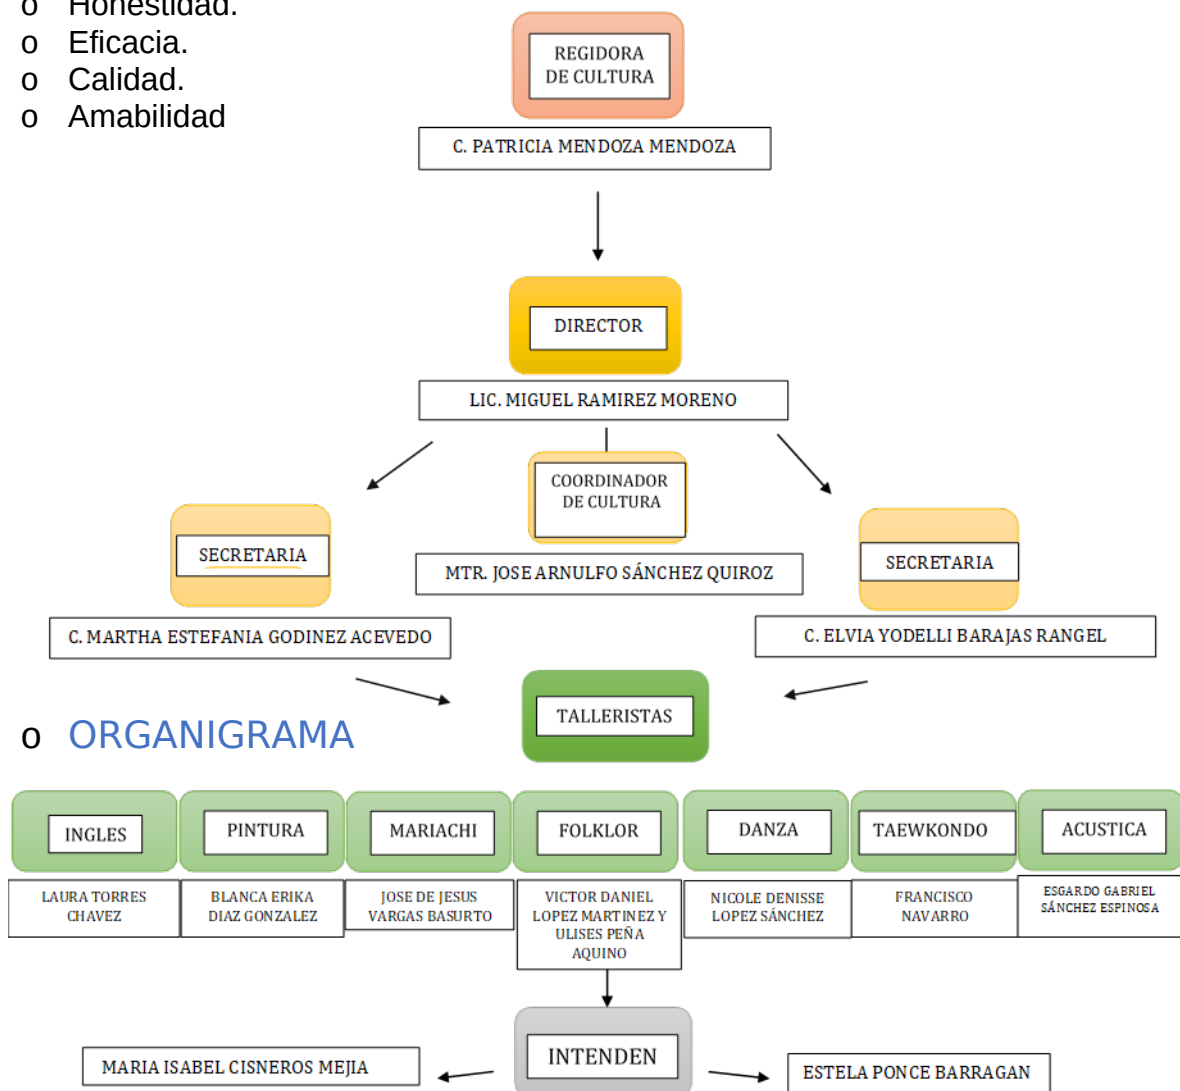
o Honestidad.
o Eficacia.
o Calidad.
o Amabilidad

REGIDORA DE CULTURA

C. PATRICIA MENDOZA MENDOZA

DIRECTOR

LIC. MIGUEL RAMIREZ MORENO

COORDINADOR DE CULTURA

MTR. JOSE ARNULFO SÁNCHEZ QUIROZ

SECRETARIA

C. MARTHA ESTEFANIA GODINEZ ACEVEDO

SECRETARIA

C. ELVIA YODELLI BARAJAS RANGEL

o ORGANIGRAMA

TALLERISTAS

INGLES

LAURA TORRES CHAVEZ

PINTURA

BLANCA ERIKA DIAZ GONZALEZ

MARIACHI

JOSE DE JESUS VARGAS BASURTO

FOLKLOR

VICTOR DANIEL LOPEZ MARTINEZ Y ULISES PEÑA AQUINO

DANZA

NICOLE DENISSE LOPEZ SÁNCHEZ

TAEWKONDO

FRANCISCO NAVARRO

ACUSTICA

ESGARDO GABRIEL SÁNCHEZ ESPINOSA

INTENDEN

MARIA ISABEL CISNEROS MEJIA

ESTELA PONCE BARRAGAN